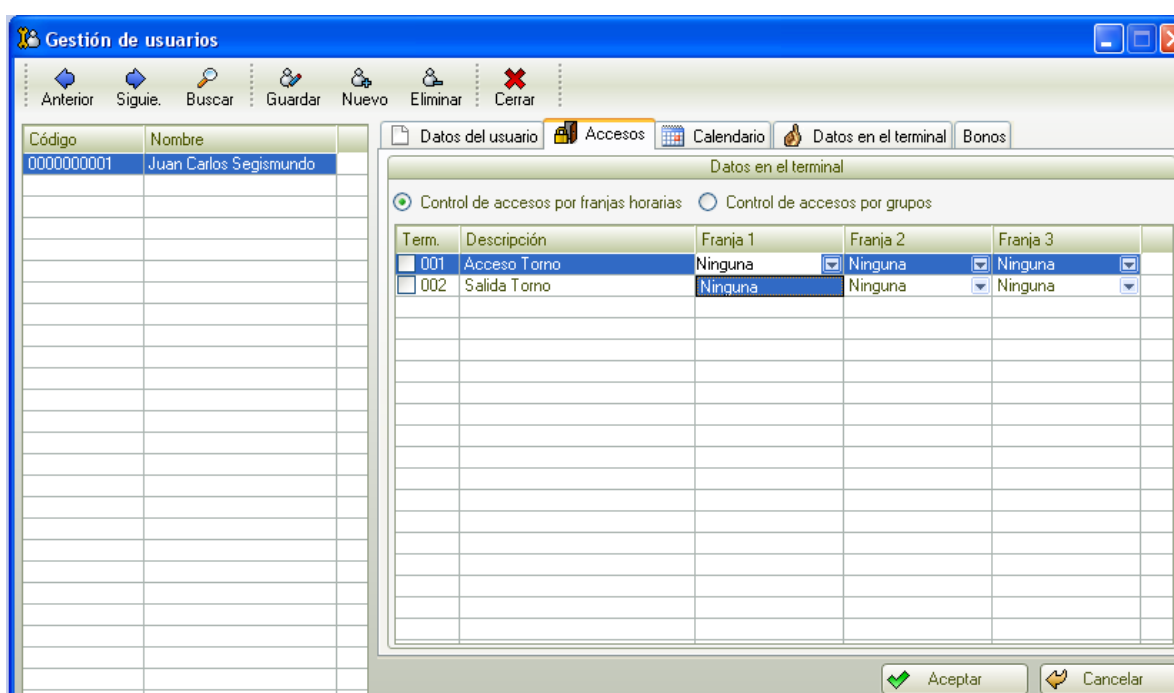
Gestión de usuarios

Anterior Siguie. Buscar Guardar Nuevo Eliminar Cerrar

| Código | Nombre |
|---|---|
| 0000000001 | Juan Carlos Segismundo |

Datos del usuario | Accesos | Calendario | Datos en el terminal | Bonos

Datos en el terminal

Control de accesos por franjas horarias   Control de accesos por grupos

| Term. | Descripción | Franja 1 | Franja 2 | Franja 3 |
|---|---|---|---|---|
| 001 | Acceso Torno | Ninguna | Ninguna | Ninguna |
| 002 | Salida Torno | Ninguna | Ninguna | Ninguna |

Aceptar   Cancelar